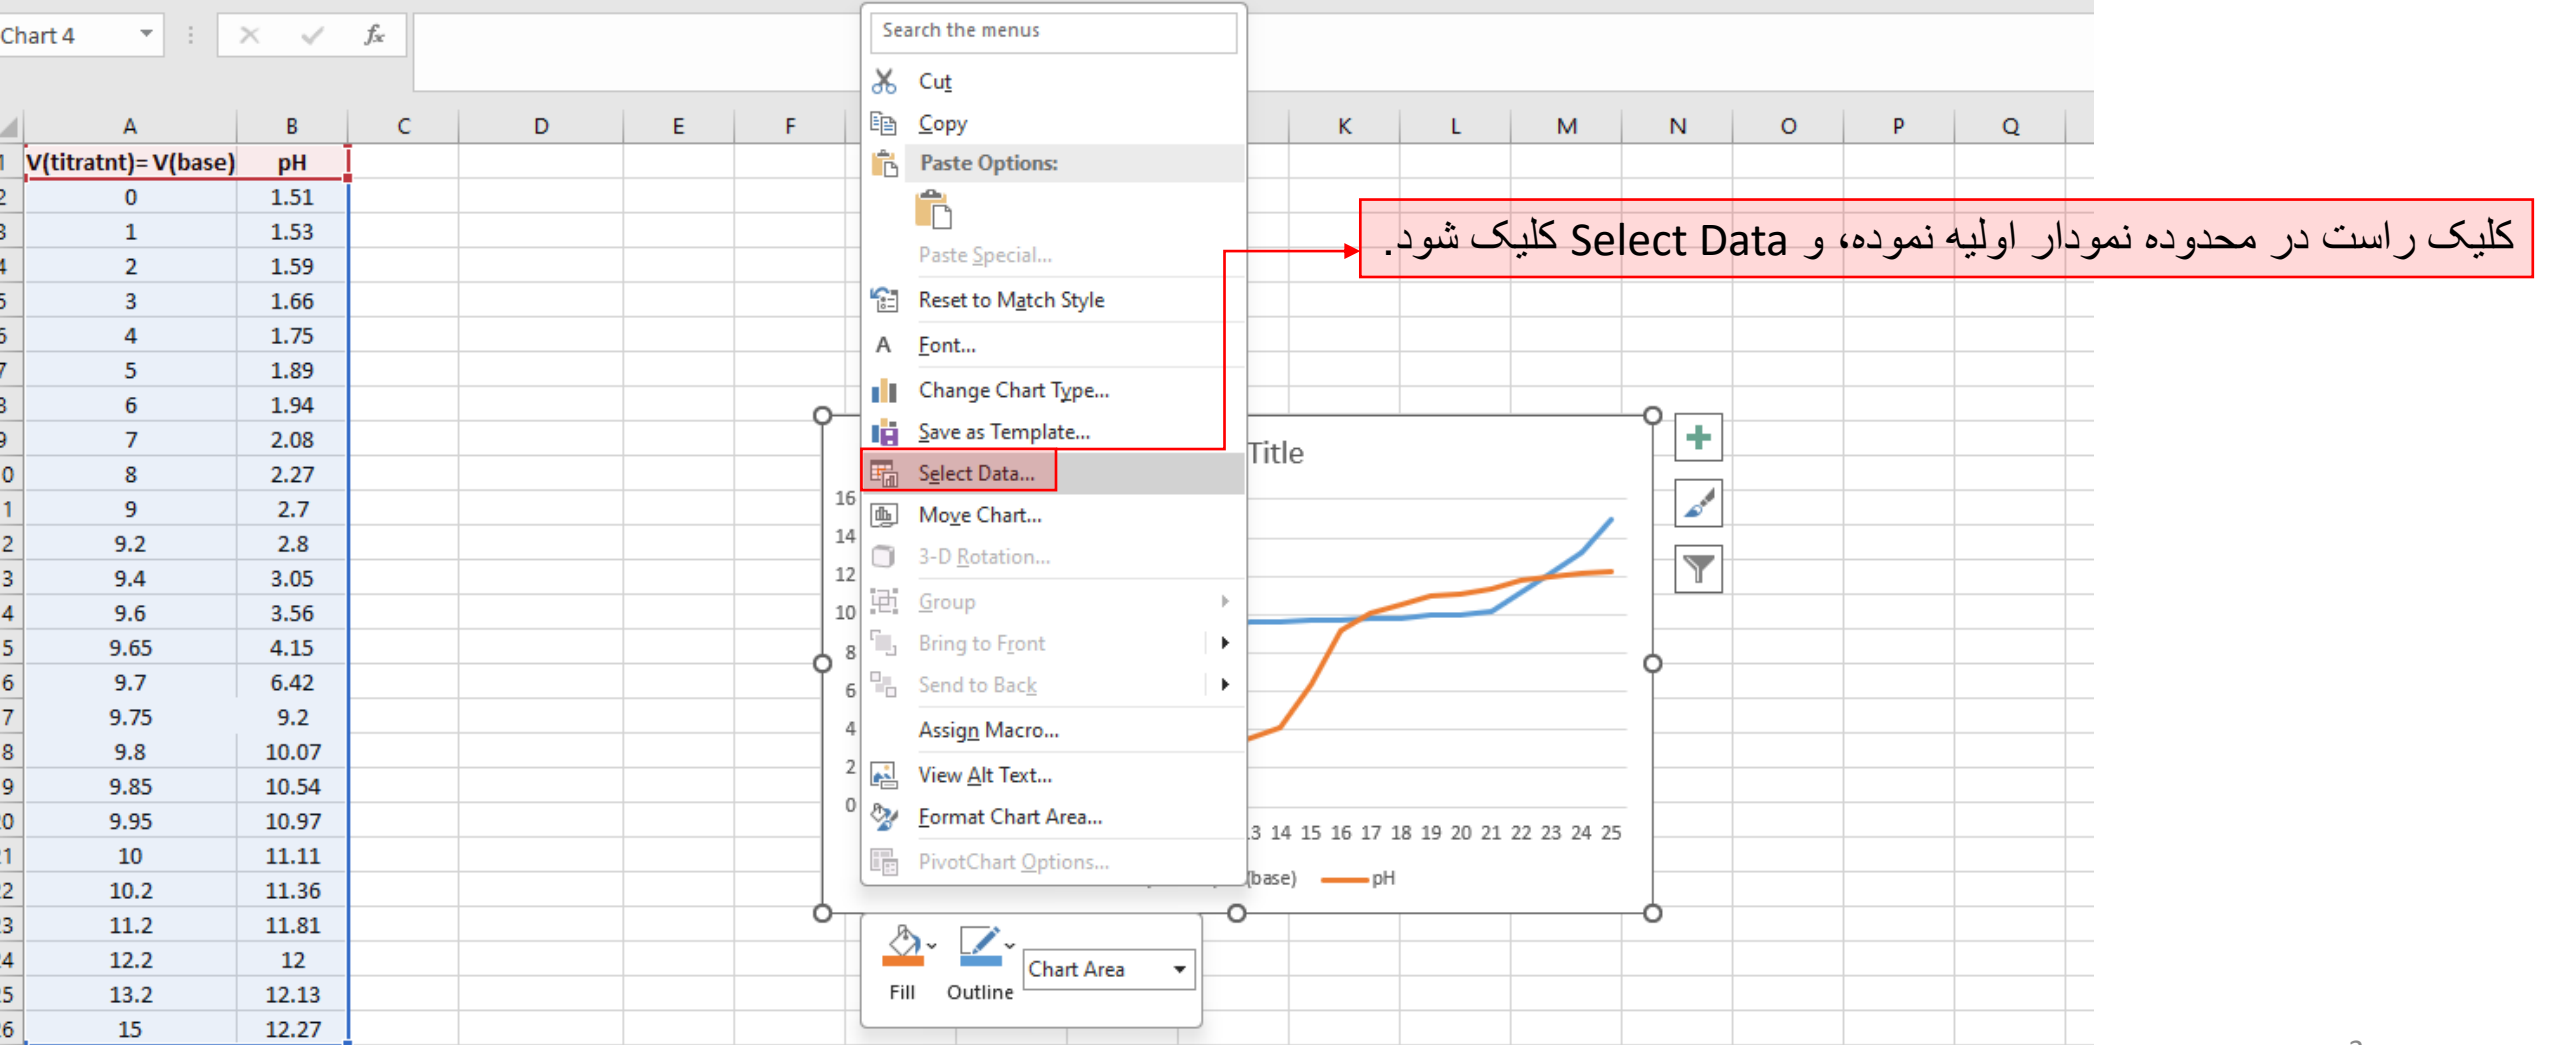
Chart 4

| | A | B | C | D | E | F |
|---|---|---|---|---|---|---|
| 1 | V(titratnt)= V(base) | pH | | | | |
| 2 | 0 | 1.51 | | | | |
| 3 | 1 | 1.53 | | | | |
| 4 | 2 | 1.59 | | | | |
| 5 | 3 | 1.66 | | | | |
| 6 | 4 | 1.75 | | | | |
| 7 | 5 | 1.89 | | | | |
| 8 | 6 | 1.94 | | | | |
| 9 | 7 | 2.08 | | | | |
| 10 | 8 | 2.27 | | | | |
| 11 | 9 | 2.7 | | | | |
| 12 | 9.2 | 2.8 | | | | |
| 13 | 9.4 | 3.05 | | | | |
| 14 | 9.6 | 3.56 | | | | |
| 15 | 9.65 | 4.15 | | | | |
| 16 | 9.7 | 6.42 | | | | |
| 17 | 9.75 | 9.2 | | | | |
| 18 | 9.8 | 10.07 | | | | |
| 19 | 9.85 | 10.54 | | | | |
| 20 | 9.95 | 10.97 | | | | |
| 21 | 10 | 11.11 | | | | |
| 22 | 10.2 | 11.36 | | | | |
| 23 | 11.2 | 11.81 | | | | |
| 24 | 12.2 | 12 | | | | |
| 25 | 13.2 | 12.13 | | | | |
| 26 | 15 | 12.27 | | | | |

K L M N O P Q

Search the menus
Cut
Copy
Paste Options:
Paste Special...
Reset to Match Style
Font...
Change Chart Type...
Save as Template...
Select Data...
Move Chart...
3-D Rotation...
Group
Bring to Front
Send to Back
Assign Macro...
View Alt Text...
Format Chart Area...
PivotChart Options...

کلیک راست در محدوده نمودار اولیه نموده، و Select Data کلیک شود.

Title
16 14 12 10 8 6 4 2 0
13 14 15 16 17 18 19 20 21 22 23 24 25
(base) pH

Fill Outline Chart Area